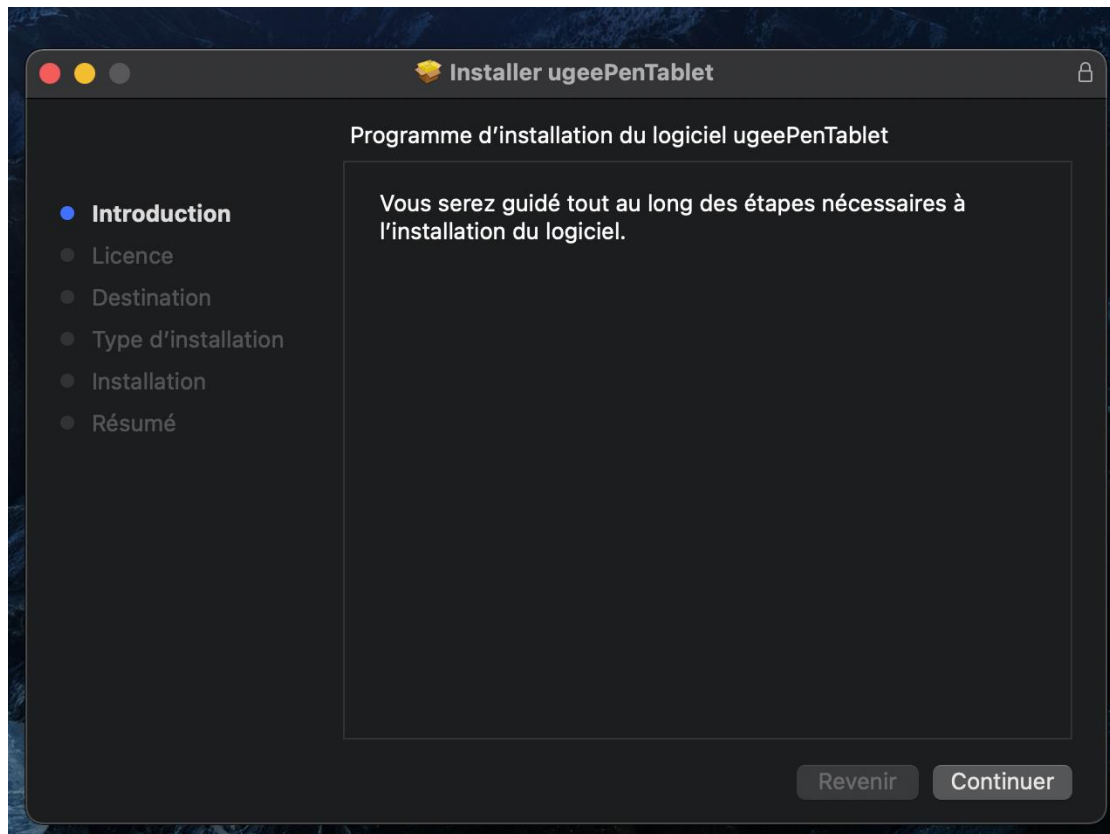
Installer ugeePenTablet

Programme d’installation du logiciel ugeePenTablet

Introduction
Licence
Destination
Type d’installation
Installation
Résumé

Vous serez guidé tout au long des étapes nécessaires à l’installation du logiciel.

Revenir
Continuer